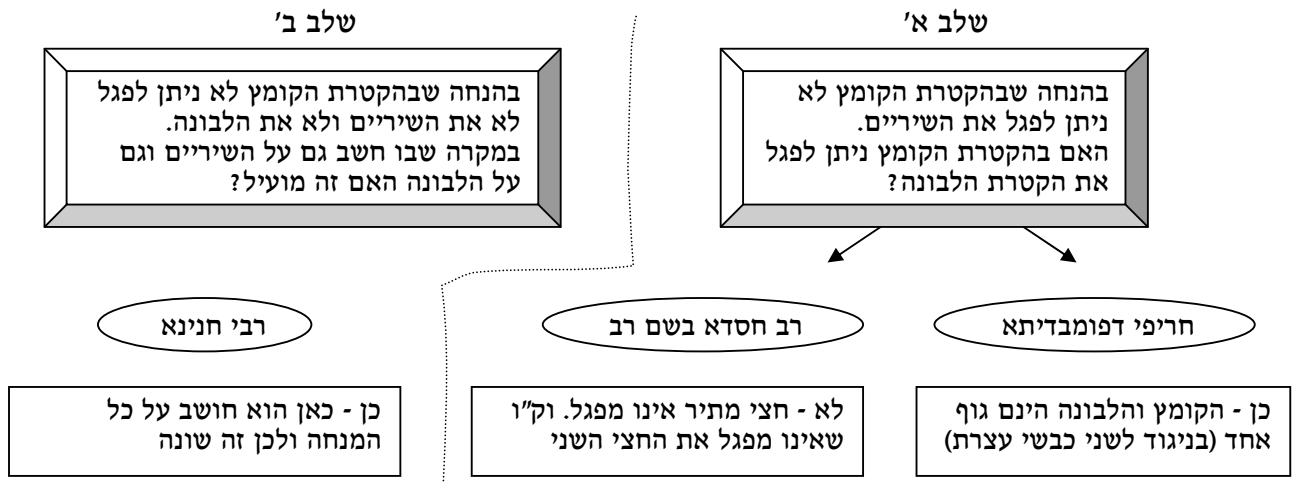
שלב א'

בהנחה שבהקטרת הקומץ לא ניתן לפגל את השיריים.
האם בהקטרת הקומץ ניתן לפגל את הקטרת הלבונה?

חריפי דפומבדיתא

כן - הקומץ והלבונה הינם גוף אחד (בניגוד לשני כבשי עצרת)

רב חסדא בשם רב

לא - חצי מתיר אינו מפגל. וק"ו שאינו מפגל את החצי השני

שלב ב'

בהנחה שבהקטרת הקומץ לא ניתן לפגל לא את השיריים ולא את הלבונה.
במקרה שבו חשב גם על השיריים וגם על הלבונה האם זה מועיל?

רבי חנינא

כן - כאן הוא חושב על כל המנחה ולכן זה שונה